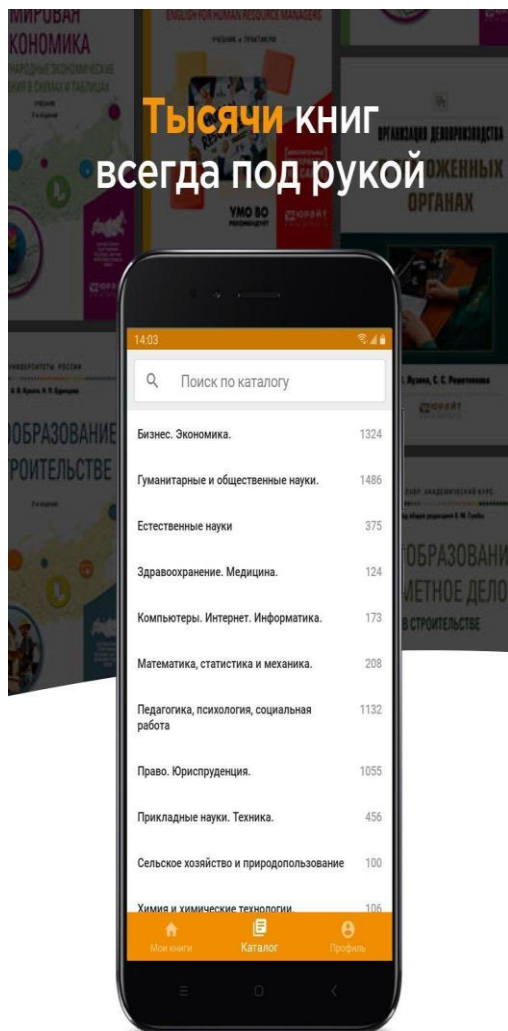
МИРОВАЯ
ЭКОНОМИКА

ENGLISH FOR HUMAN RESOURCE MANAGERS

ОРГАНИЗАЦИЯ ДЕЛОПРОИЗВОДСТВА

ОРГАНАХ

Тысячи книг всегда под рукой

УМО ВО

ЮРАЙТ

14:03

Поиск по каталогу

| | |
|---|---|
| Бизнес. Экономика. | 1324 |
| Гуманитарные и общественные науки. | 1486 |
| Естественные науки | 375 |
| Здравоохранение. Медицина. | 124 |
| Компьютеры. Интернет. Информатика. | 173 |
| Математика, статистика и механика. | 208 |
| Педагогика, психология, социальная работа | 1132 |
| Право. Юриспруденция. | 1055 |
| Прикладные науки. Техника. | 456 |
| Сельское хозяйство и природопользование | 100 |
| Химия и химические технологии. | 106 |

Мои книги
Каталог
Профиль

ОБРАЗОВАНИЕ
СТРОИТЕЛЬСТВЕ

ОБРАЗОВАНИ
МЕТНОЕ ДЕЛО
В СТРОИТЕЛЬСТВЕ